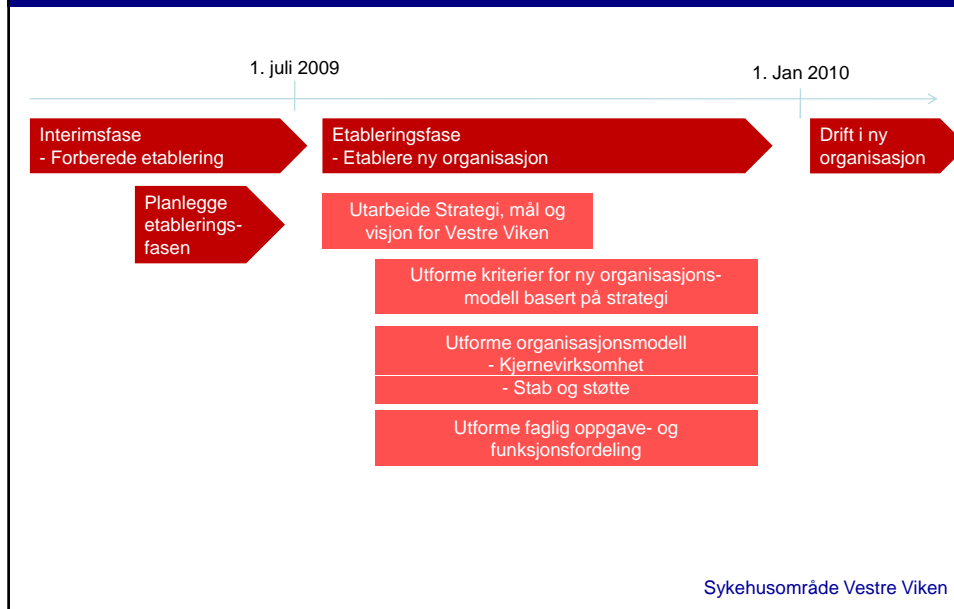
1. juli 2009

1. Jan 2010

Interimsfase
- Forberede etablering

Etableringsfase
- Etablere ny organisasjon

Drift i ny organisasjon

Planlegge etableringsfasen

Utarbeide Strategi, mål og visjon for Vestre Viken

Utforme kriterier for ny organisasjonsmodell basert på strategi

Utforme organisasjonsmodell
- Kjernevirksomhet
- Stab og støtte

Utforme faglig oppgave- og funksjonsfordeling

Sykehusområde Vestre Viken